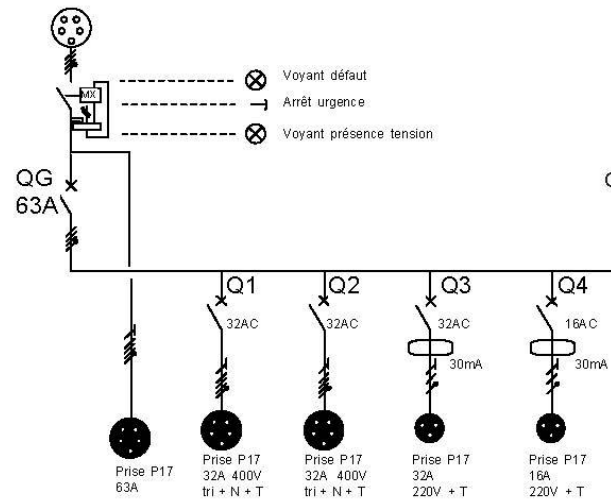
MX

Voyant défaut

Arrêt urgence

Voyant présence tension

QG
63A

Q1
32AC

Q2
32AC

Q3
32AC
30mA

Q4
16AC
30mA

Prise P17
63A

Prise P17
32A 400V
tri + N + T

Prise P17
32A 400V
tri + N + T

Prise P17
32A
220V + T

Prise P17
16A
220V + T